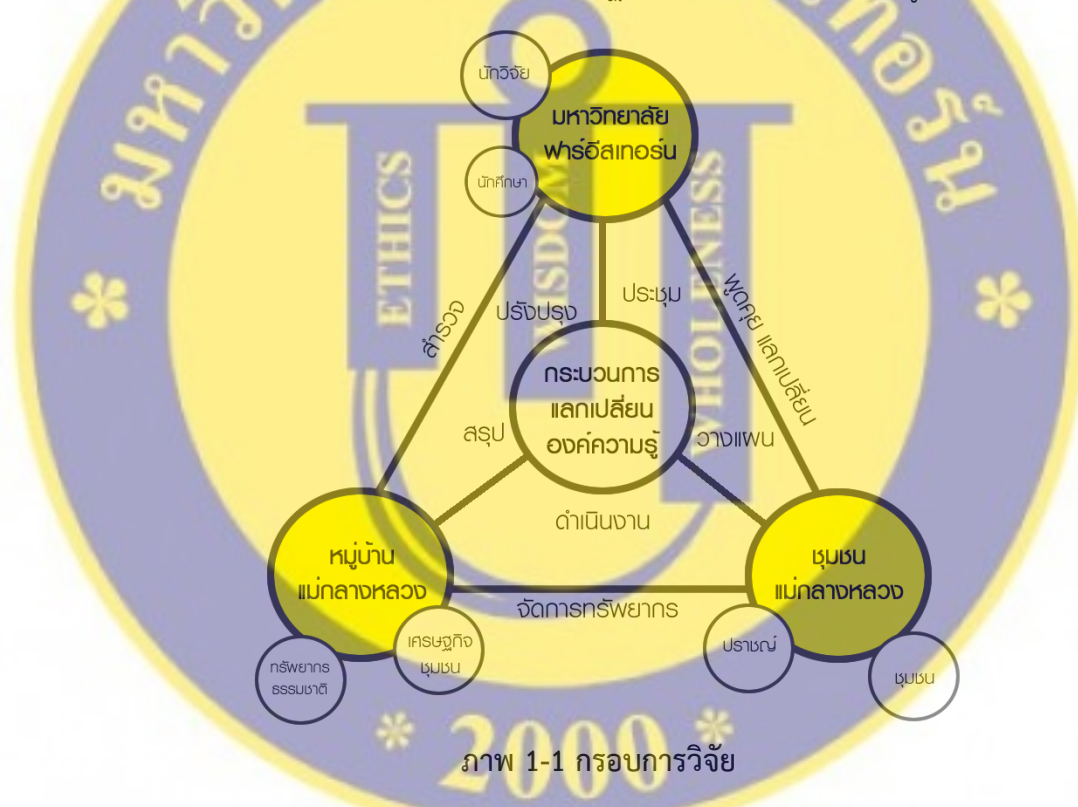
นักวิจัย

มหาวิทยาลัย ฟาร์อีสเทอร์น

นักศึกษา

ETHICS WISDOM WHOLENESS

สำรวจ

ปรับปรุง

ประชุม

พูดคุย แลกเปลี่ยน

กระบวนการ แลกเปลี่ยน องค์ความรู้

สรุป

วางแผน

ดำเนินงาน

หมู่บ้าน แม่กลางหลวง

ชุมชน แม่กลางหลวง

จัดการทรัพยากร

เศรษฐกิจ ชุมชน

ทรัพยากร ธรรมชาติ

ปราชญ์

ชุมชน

2000

ภาพ 1-1 กรอบการวิจัย